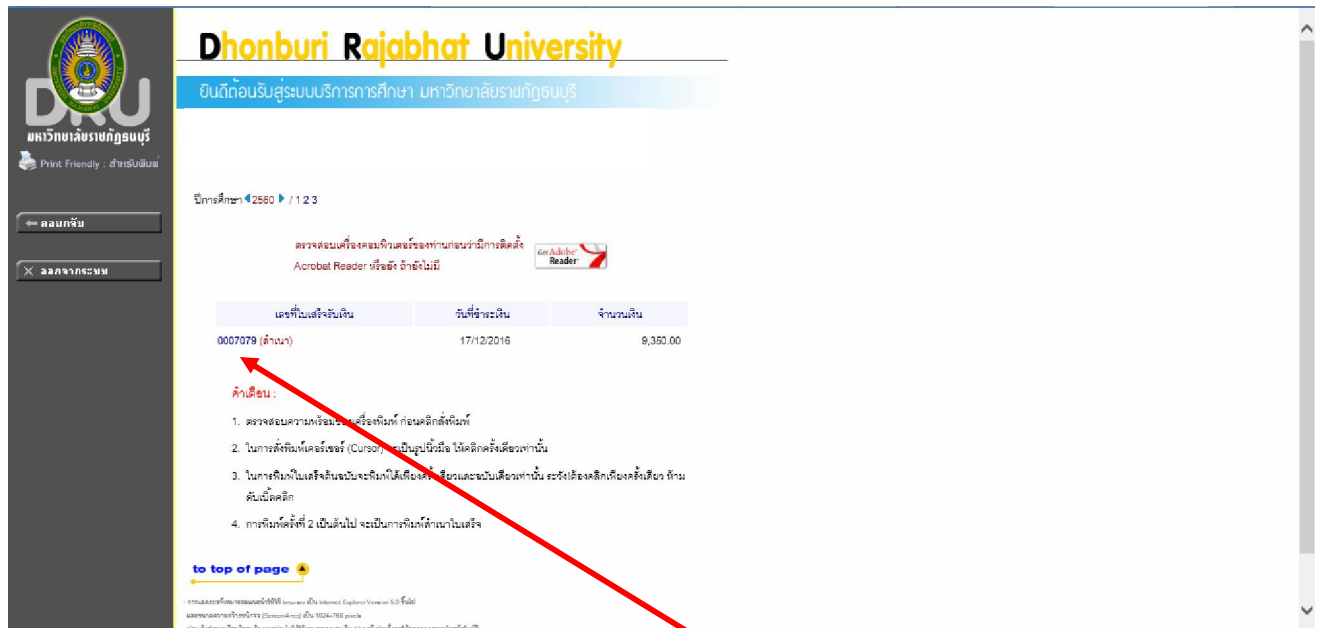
DRU
มหาวิทยาลัยราชภัฏธนบุรี
Print Friendly : สำหรับพิมพ์

ออกหลัก

ออกจากระบบ

Dhonburi Rajabhat University

ยินดีต้อนรับสู่ระบบบริการการศึกษา มหาวิทยาลัยราชภัฏธนบุรี

ปีการศึกษา 2560 / 1 2 3

ตรวจสอบเครื่องคอมพิวเตอร์ของท่านก่อนว่ามีการติดตั้ง Acrobat Reader หรือยัง ถ้ายังไม่มี

Get Adobe Reader

| เลขที่ใบเสร็จรับเงิน | วันที่ชำระเงิน | จำนวนเงิน |
|---|---|---|
| 0007079 (สำเนา) | 17/12/2016 | 9,350.00 |

คำเตือน :

1. ตรวจสอบความพร้อมของเครื่องพิมพ์ ก่อนคลิกสั่งพิมพ์

2. ในการสั่งพิมพ์เคอร์เซอร์ (Cursor) จะเป็นรูปนิ้วมือ ให้คลิกครั้งเดียวเท่านั้น

3. ในการพิมพ์ใบเสร็จต้นฉบับจะพิมพ์ได้เพียงครั้งเดียวและฉบับเดียวเท่านั้น ระวังต้องคลิกเพียงครั้งเดียว ห้ามดับเบิ้ลคลิก

4. การพิมพ์ครั้งที่ 2 เป็นต้นไป จะเป็นการพิมพ์สำเนาใบเสร็จ

to top of page

- การแสดงผลที่เหมาะสมแนะนำให้ใช้ browser เป็น Internet Explorer Version 5.0 ขึ้นไป
และขนาดความละเอียดหน้าจอ (ScreenArea) เป็น 1024x768 pixels
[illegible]